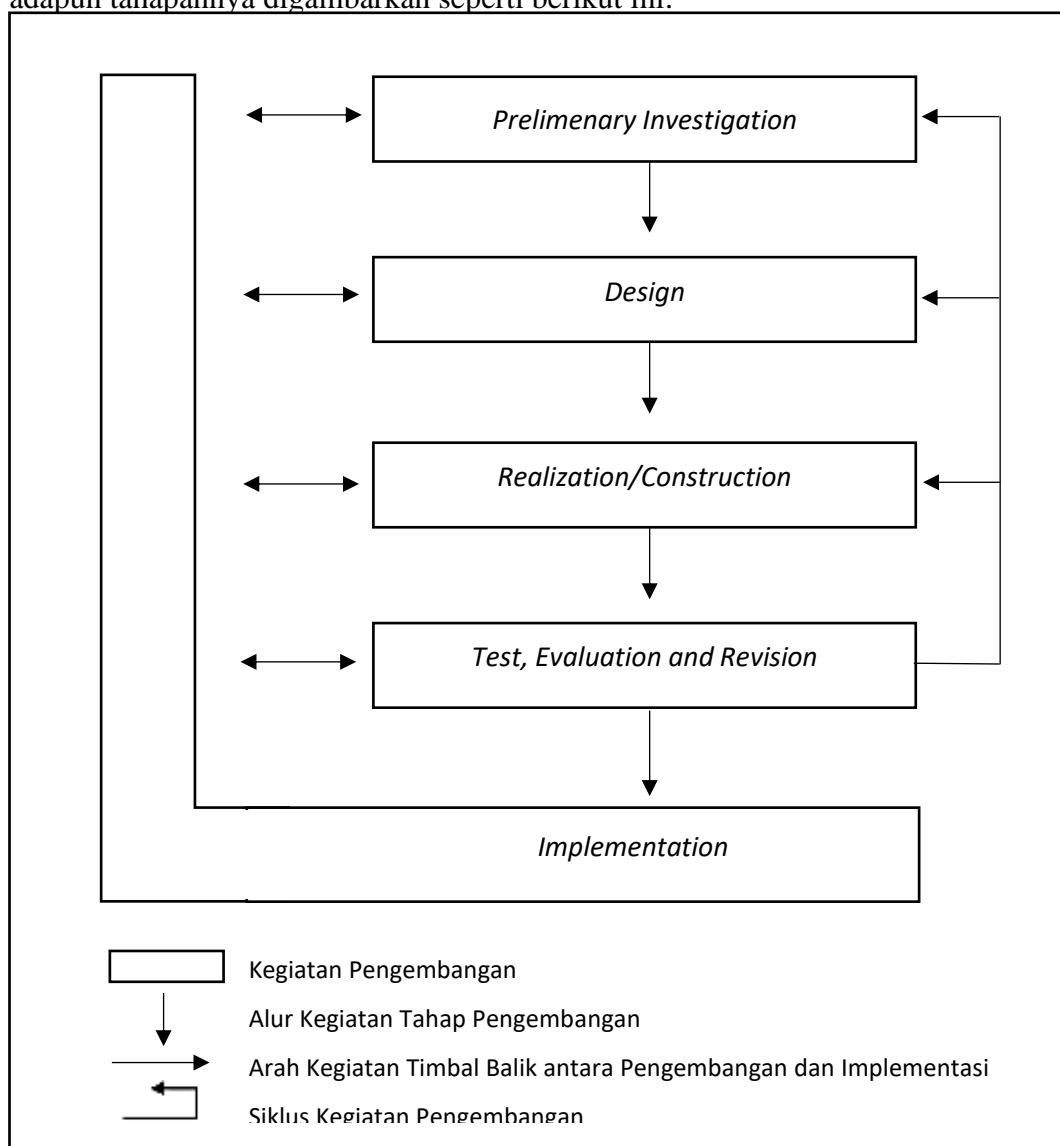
adapun tahapannya digambarkan seperti berikut ini.

Prelimenary Investigation

Design

Realization/Construction

Test, Evaluation and Revision

Implementation

Kegiatan Pengembangan

Alur Kegiatan Tahap Pengembangan

Arah Kegiatan Timbal Balik antara Pengembangan dan Implementasi

Siklus Kegiatan Pengembangan